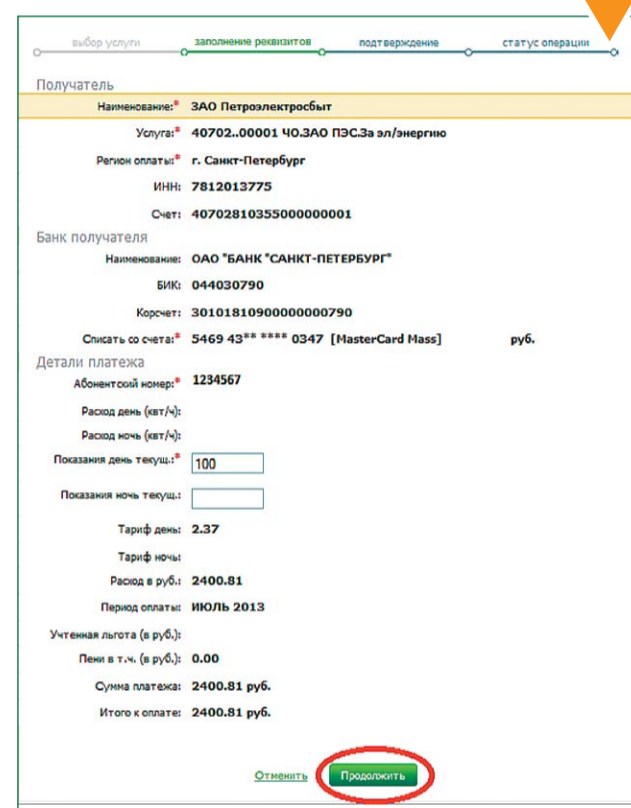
выбор услуги заполнение реквизитов подтверждение статус операции

Получатель

Наименование:* ЗАО Петроэлектросбыт

Услуга:* 40702..00001 ЧО.ЗАО ПЭС.За эл/энергию

Регион оплаты:* г. Санкт-Петербург

ИНН: 7812013775

Счет: 40702810355000000001

Банк получателя

Наименование: ОАО "БАНК "САНКТ-ПЕТЕРБУРГ"

БИК: 044030790

Корсчет: 30101810900000000790

Списать со счета:* 5469 43** **** 0347 [MasterCard Mass] руб.

Детали платежа

Абонентский номер:* 1234567

Расход день (квт/ч):

Расход ночь (квт/ч):

Показания день текущ.:* 100

Показания ночь текущ.:

Тариф день: 2.37

Тариф ночь:

Расход в руб.: 2400.81

Период оплаты: ИЮЛЬ 2013

Учтенная льгота (в руб.):

Пени в т.ч. (в руб.): 0.00

Сумма платежа: 2400.81 руб.

Итого к оплате: 2400.81 руб.

Отменить Продолжить